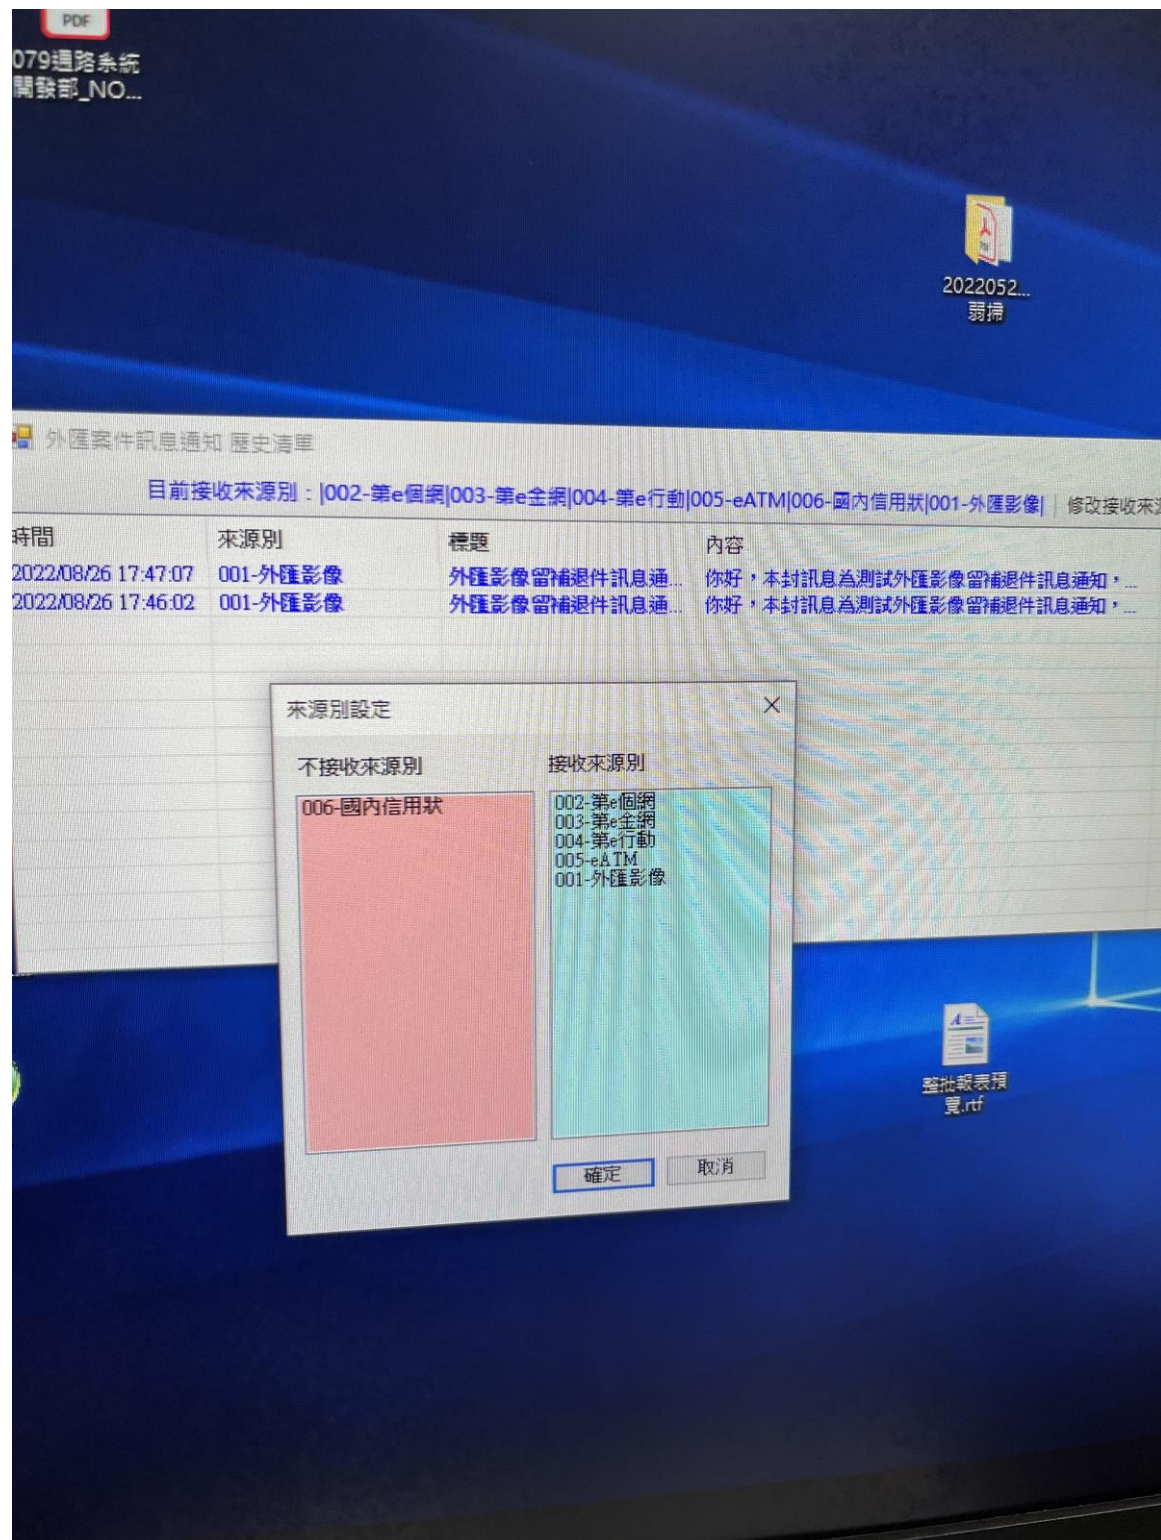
PDF
079通路系統開發部_NO...

2022052...
掃描

外匯案件訊息通知 歷史清單

目前接收來源別：|002-第e個網|003-第e金網|004-第e行動|005-eATM|006-國內信用狀|001-外匯影像| 修改接收來

| 時間 | 來源別 | 標題 | 內容 |
|---|---|---|---|
| 2022/08/26 17:47:07 | 001-外匯影像 | 外匯影像留補退件訊息通... | 你好，本封訊息為測試外匯影像留補退件訊息通知，... |
| 2022/08/26 17:46:02 | 001-外匯影像 | 外匯影像留補退件訊息通... | 你好，本封訊息為測試外匯影像留補退件訊息通知，... |

來源別設定

不接收來源別
006-國內信用狀

接收來源別
002-第e個網
003-第e金網
004-第e行動
005-eATM
001-外匯影像

確定
取消

整批報表預覽.rtf